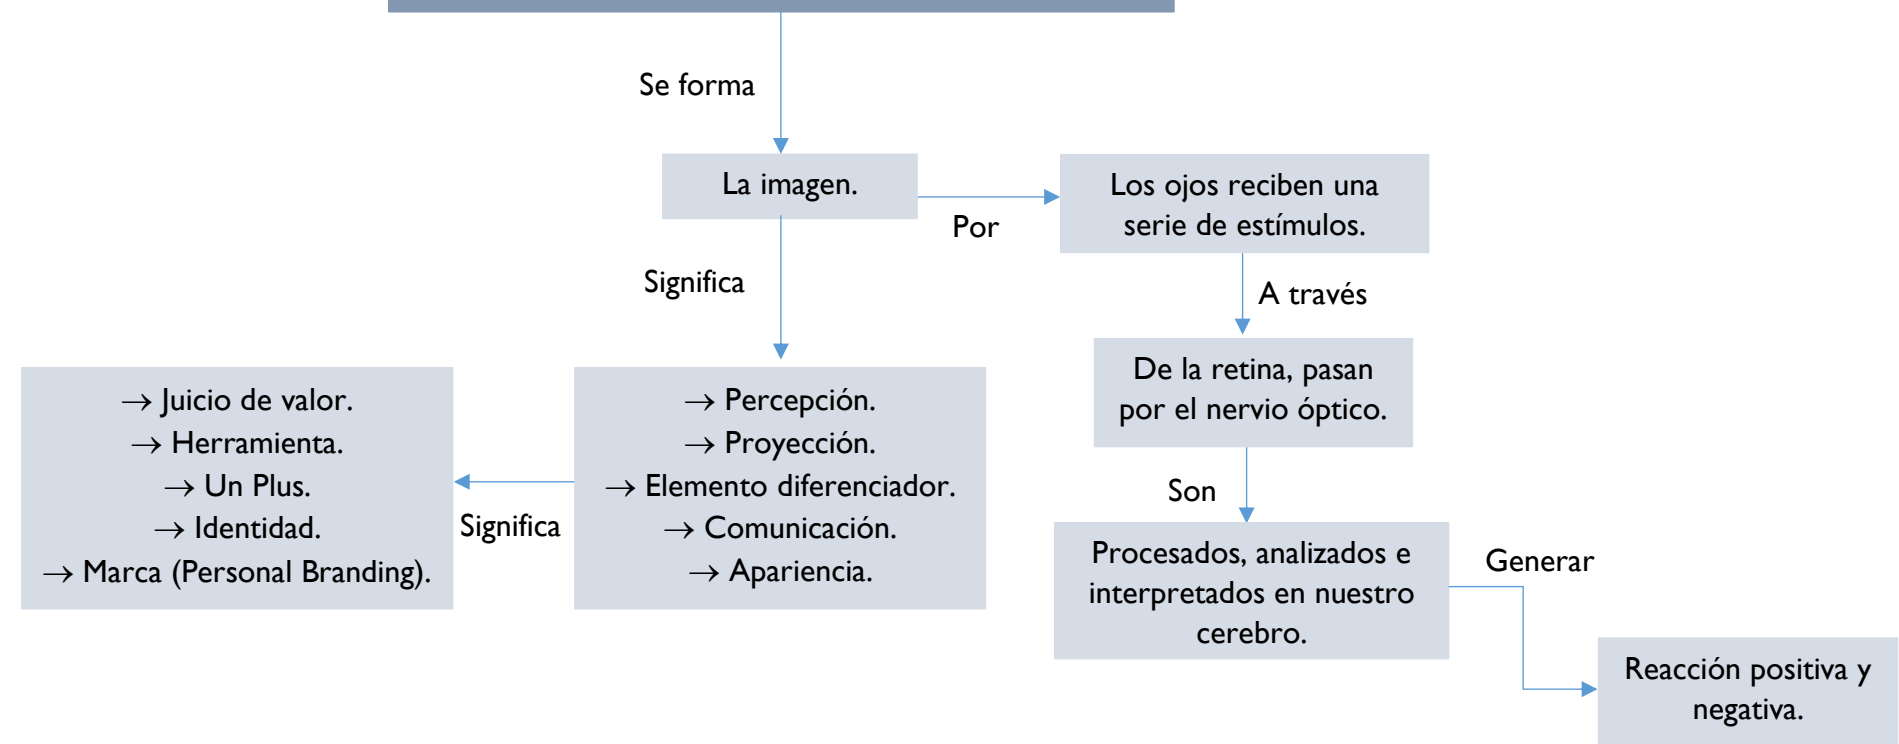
Se forma

La imagen.

Por

Los ojos reciben una serie de estímulos.

Significa

A través

De la retina, pasan por el nervio óptico.

→ Juicio de valor.
→ Herramienta.
→ Un Plus.
→ Identidad.
→ Marca (Personal Branding).

Significa

→ Percepción.
→ Proyección.
→ Elemento diferenciador.
→ Comunicación.
→ Apariencia.

Son

Procesados, analizados e interpretados en nuestro cerebro.

Generar

Reacción positiva y negativa.